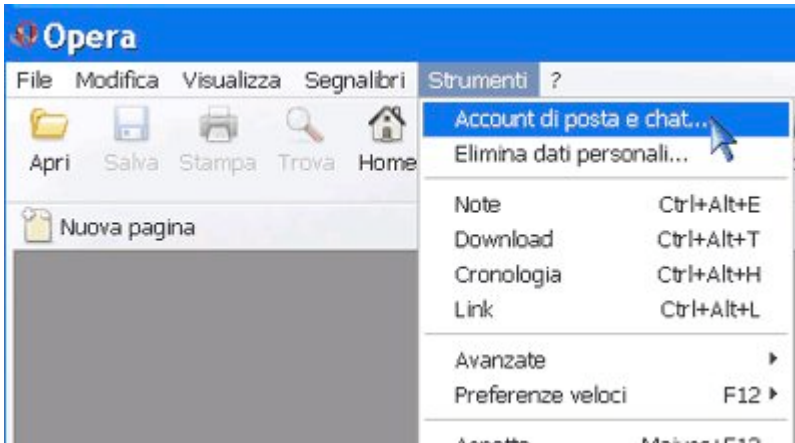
Opera

File Modifica Visualizza Segnalibri Strumenti ?

Apri Salva Stampa Trova Home

Nuova pagina

Account di posta e chat...
Elimina dati personali...

| | |
|---|---|
| Note | Ctrl+Alt+E |
| Download | Ctrl+Alt+T |
| Cronologia | Ctrl+Alt+H |
| Link | Ctrl+Alt+L |

Avanzate
Preferenze veloci F12

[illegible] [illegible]